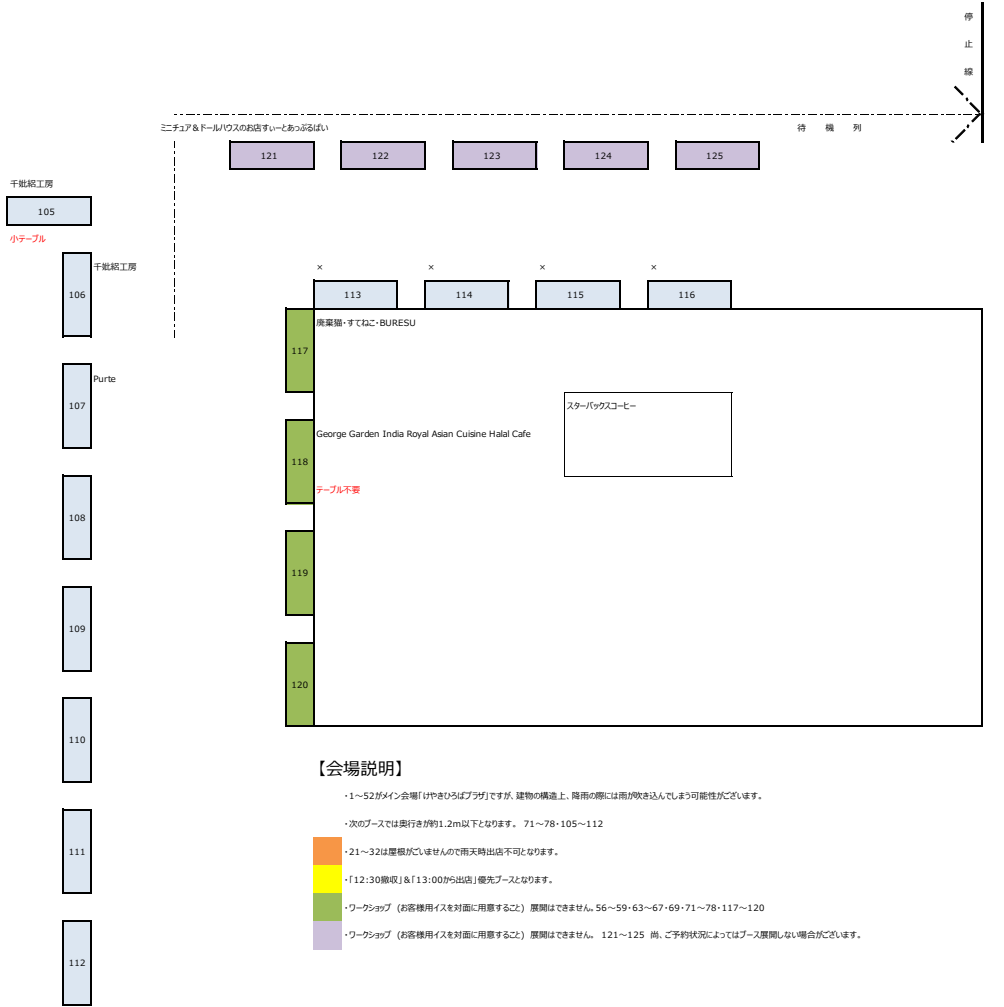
停
止
線

ミニチュア＆ドールハウスのお店すぃーとあっぷるぱい

待　機　列

121
122
123
124
125

千紙絽工房
105
小テーブル
千紙絽工房
106
Purte
107
108
109
110
111
112

×
×
×
×
113
114
115
116

117
廃棄猫・すてねこ・BURESU
118
George Garden India Royal Asian Cuisine Halal Cafe
テーブル不要
119
120

スターバックスコーヒー

【会場説明】
・1～52がメイン会場「けやきひろばプラザ」ですが、建物の構造上、降雨の際には雨が吹き込んでしまう可能性がございます。
・次のブースでは奥行きが約1.2m以下となります。 71～78・105～112
・21～32は屋根がございませんので雨天時出店不可となります。
・「12:30撤収」&「13:00から出店」優先ブースとなります。
・ワークショップ （お客様用イスを対面に用意すること） 展開はできません。56～59・63～67・69・71～78・117～120
・ワークショップ （お客様用イスを対面に用意すること） 展開はできません。 121～125 尚、ご予約状況によってはブース展開しない場合がございます。